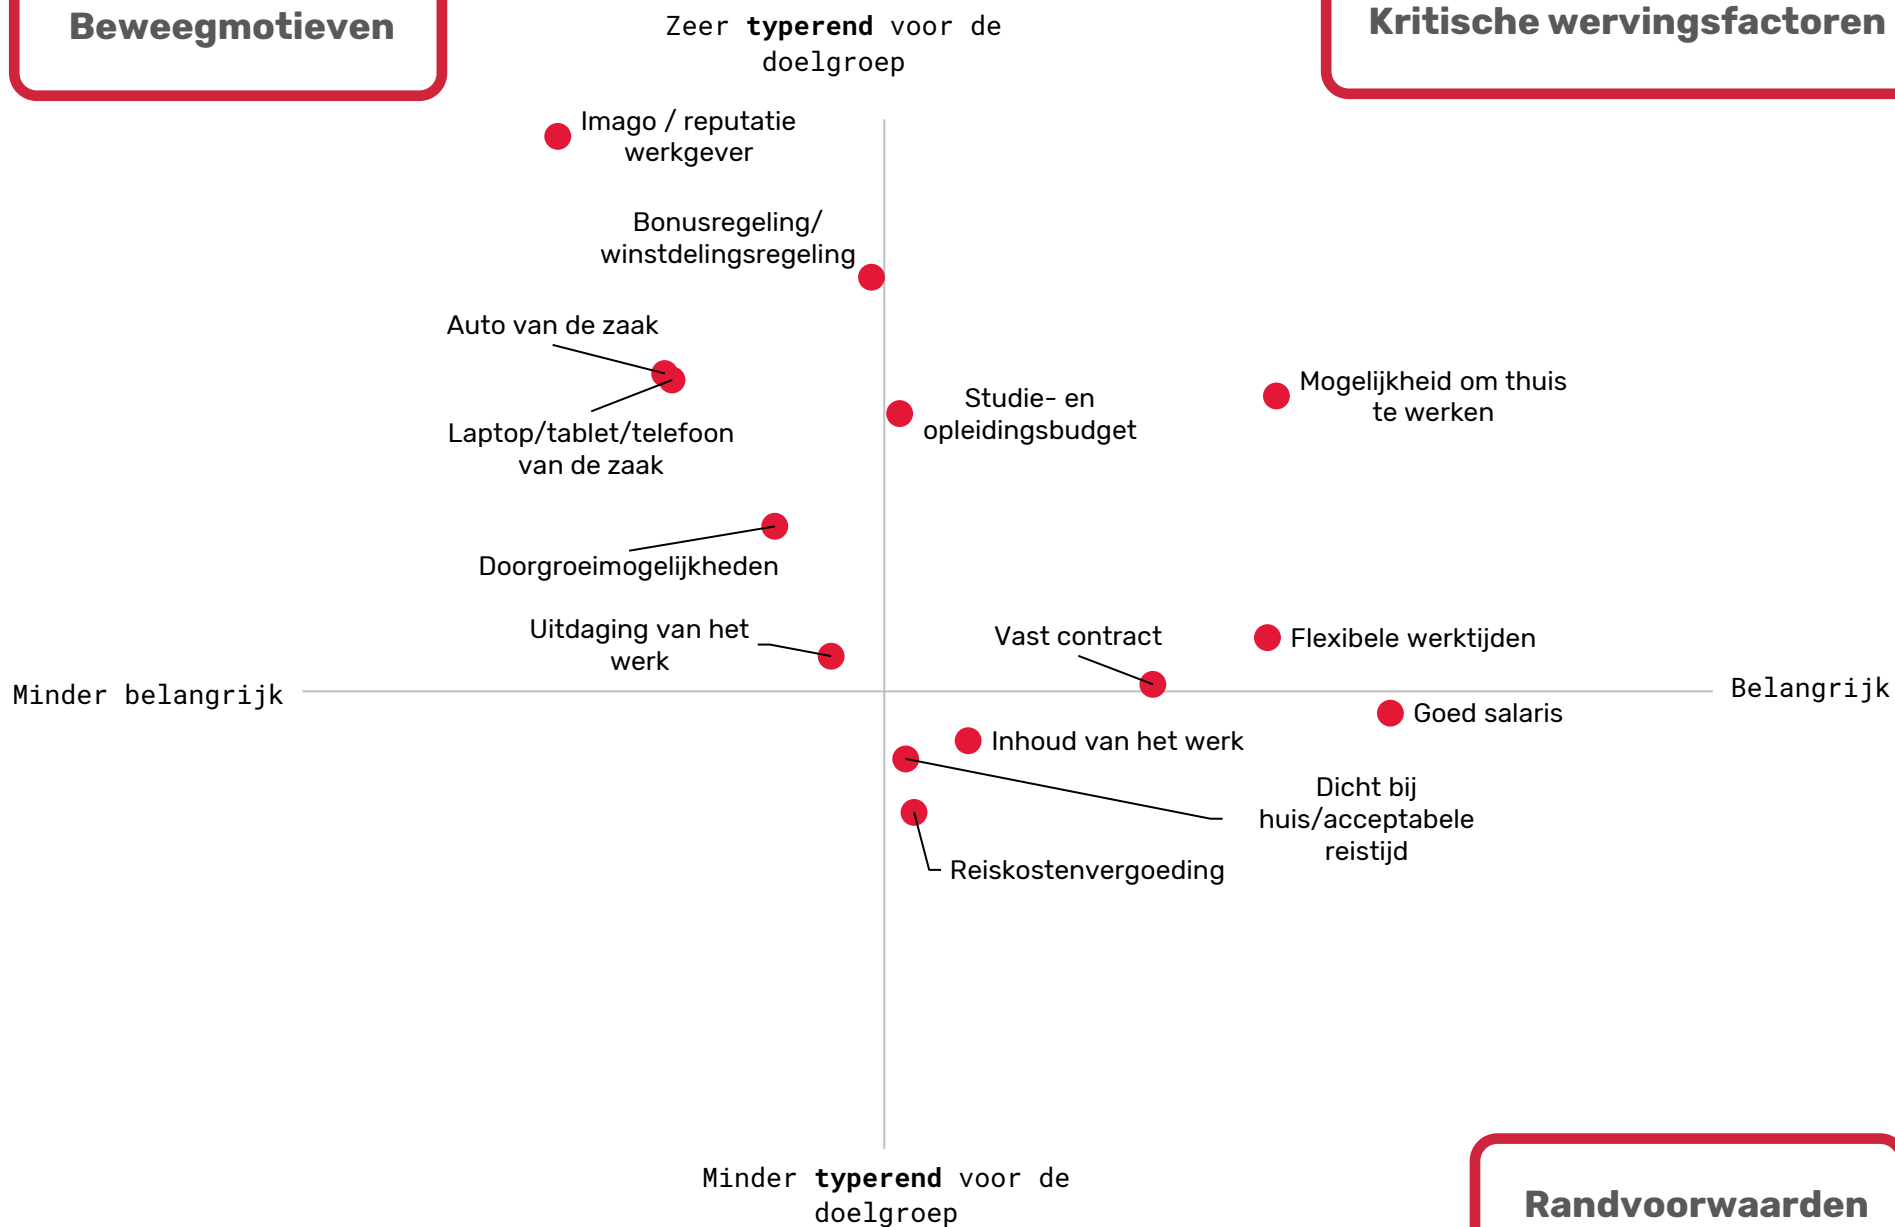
Beweegmotieven

Zeer **typerend** voor de doelgroep

Kritische wervingsfactoren

Imago / reputatie werkgever

Bonusregeling/ winstdelingsregeling

Auto van de zaak

Laptop/tablet/telefoon van de zaak

Studie- en opleidingsbudget

Mogelijkheid om thuis te werken

Doorgroeimogelijkheden

Uitdaging van het werk

Vast contract

Flexibele werktijden

Minder belangrijk

Belangrijk

Goed salaris

Inhoud van het werk

Dicht bij huis/acceptabele reistijd

Reiskostenvergoeding

Minder **typerend** voor de doelgroep

Randvoorwaarden